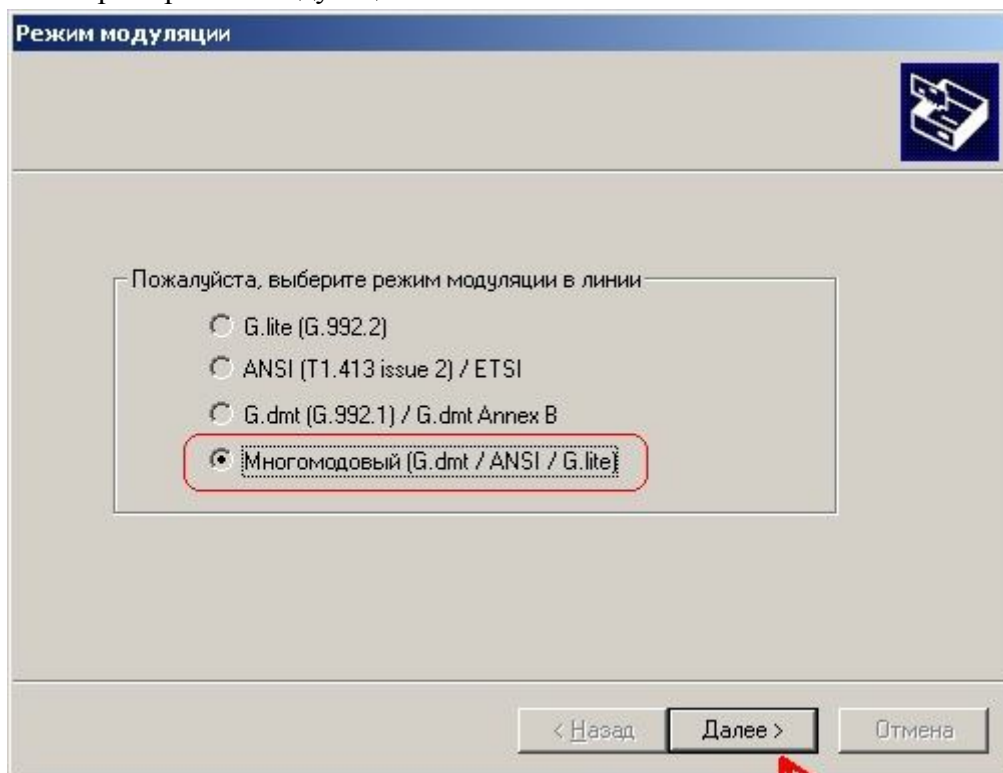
Режим модуляции

Пожалуйста, выберите режим модуляции в линии

G.lite (G.992.2)

ANSI (T1.413 issue 2) / ETSI

G.dmt (G.992.1) / G.dmt Annex B

Многомодовый (G.dmt / ANSI / G.lite)

< Назад

Далее >

Отмена